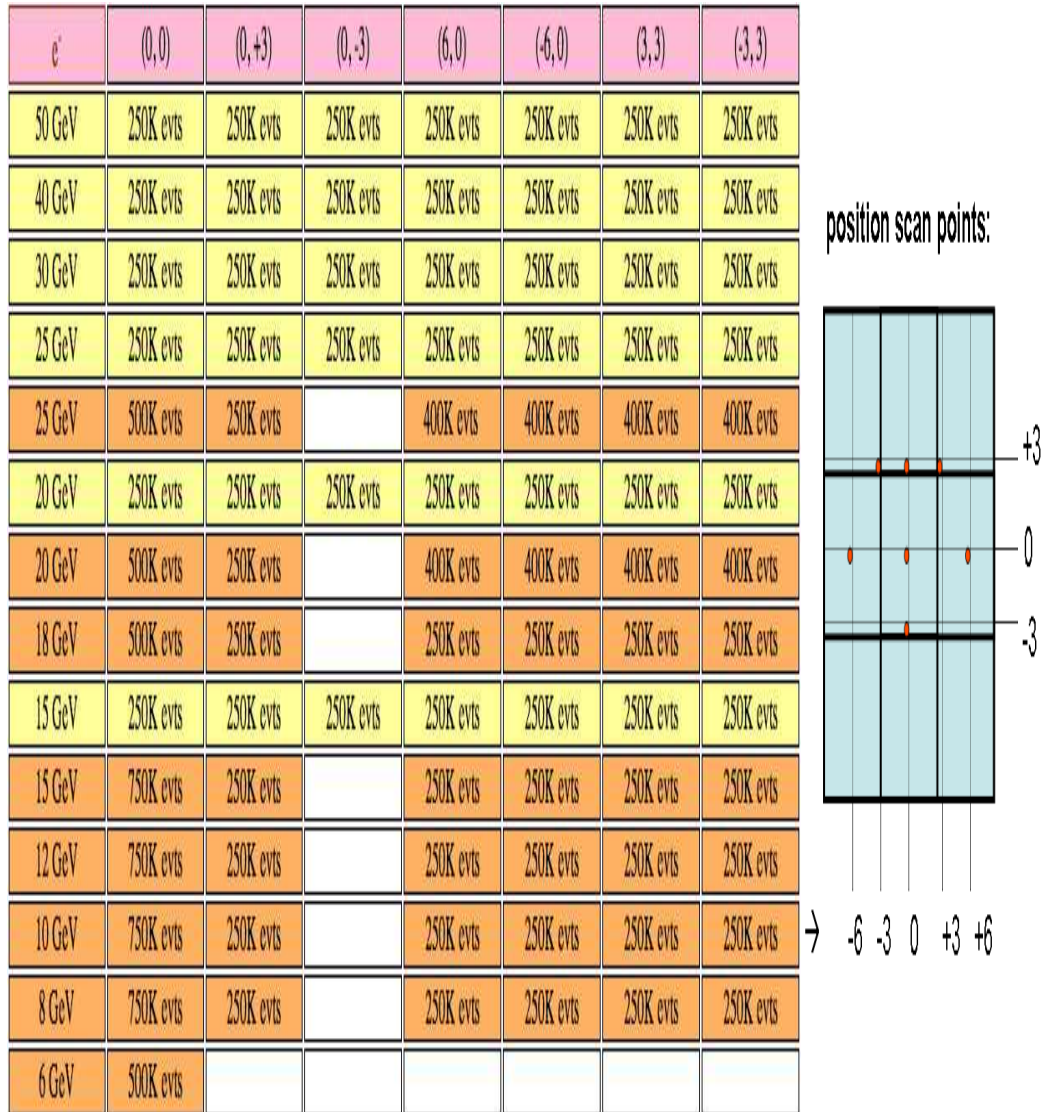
| $e^-$ | (0,0) | (0,+3) | (0,-3) | (6,0) | (-6,0) | (3,3) | (-3,3) |
|---|---|---|---|---|---|---|---|
| 50 GeV | 250K evts | 250K evts | 250K evts | 250K evts | 250K evts | 250K evts | 250K evts |
| 40 GeV | 250K evts | 250K evts | 250K evts | 250K evts | 250K evts | 250K evts | 250K evts |
| 30 GeV | 250K evts | 250K evts | 250K evts | 250K evts | 250K evts | 250K evts | 250K evts |
| 25 GeV | 250K evts | 250K evts | 250K evts | 250K evts | 250K evts | 250K evts | 250K evts |
| 25 GeV | 500K evts | 250K evts | | 400K evts | 400K evts | 400K evts | 400K evts |
| 20 GeV | 250K evts | 250K evts | 250K evts | 250K evts | 250K evts | 250K evts | 250K evts |
| 20 GeV | 500K evts | 250K evts | | 400K evts | 400K evts | 400K evts | 400K evts |
| 18 GeV | 500K evts | 250K evts | | 250K evts | 250K evts | 250K evts | 250K evts |
| 15 GeV | 250K evts | 250K evts | 250K evts | 250K evts | 250K evts | 250K evts | 250K evts |
| 15 GeV | 750K evts | 250K evts | | 250K evts | 250K evts | 250K evts | 250K evts |
| 12 GeV | 750K evts | 250K evts | | 250K evts | 250K evts | 250K evts | 250K evts |
| 10 GeV | 750K evts | 250K evts | | 250K evts | 250K evts | 250K evts | 250K evts |
| 8 GeV | 750K evts | 250K evts | | 250K evts | 250K evts | 250K evts | 250K evts |
| 6 GeV | 500K evts | | | | | | |

position scan points:

+3
0
-3

→ -6 -3 0 +3 +6